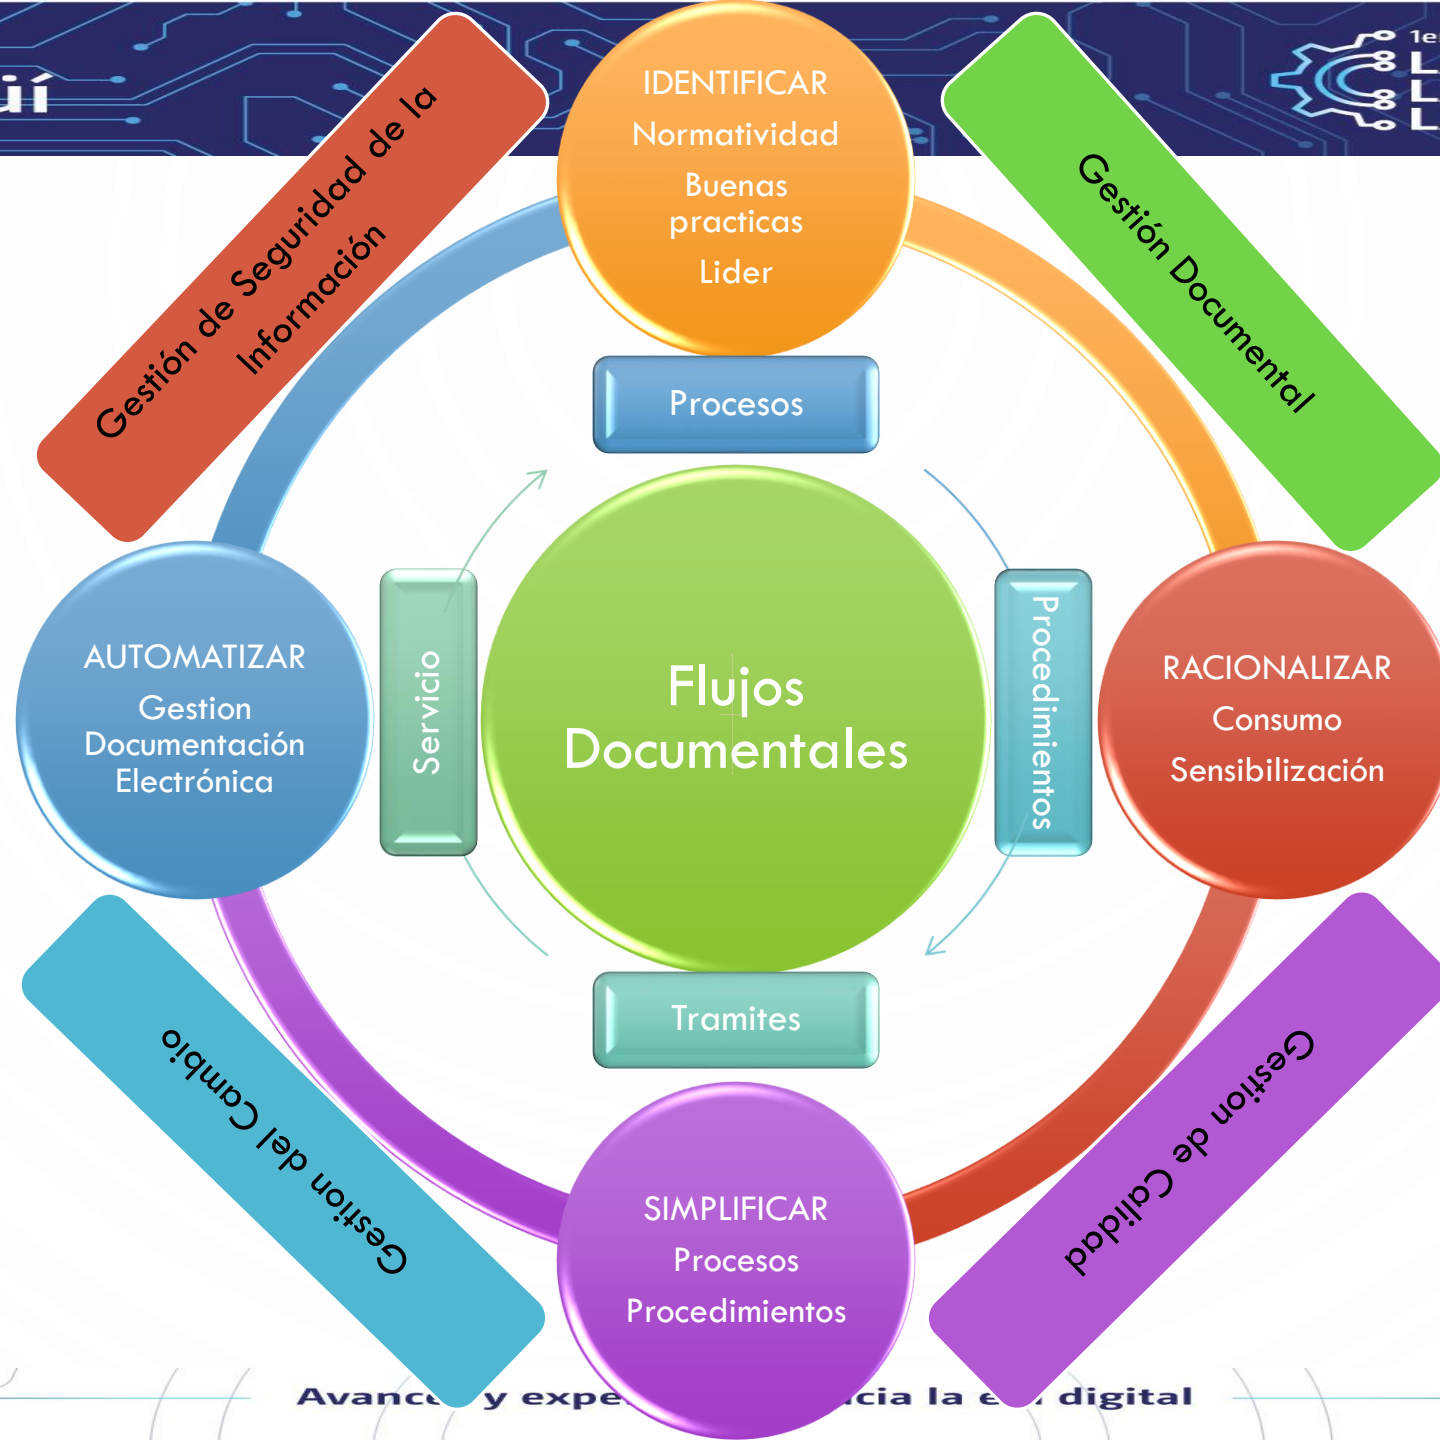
uí

1e
L
L
L

Gestión de Seguridad de la Información

IDENTIFICAR
Normatividad
Buenas practicas
Lider

Gestión Documental

Procesos

AUTOMATIZAR
Gestion Documentación Electrónica

Servicio

Flujos Documentales

Procedimientos

RACIONALIZAR
Consumo
Sensibilización

Tramites

Gestion del Cambio

SIMPLIFICAR
Procesos
Procedimientos

Gestion de Calidad

Avanc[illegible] y expe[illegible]cia la e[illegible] digital